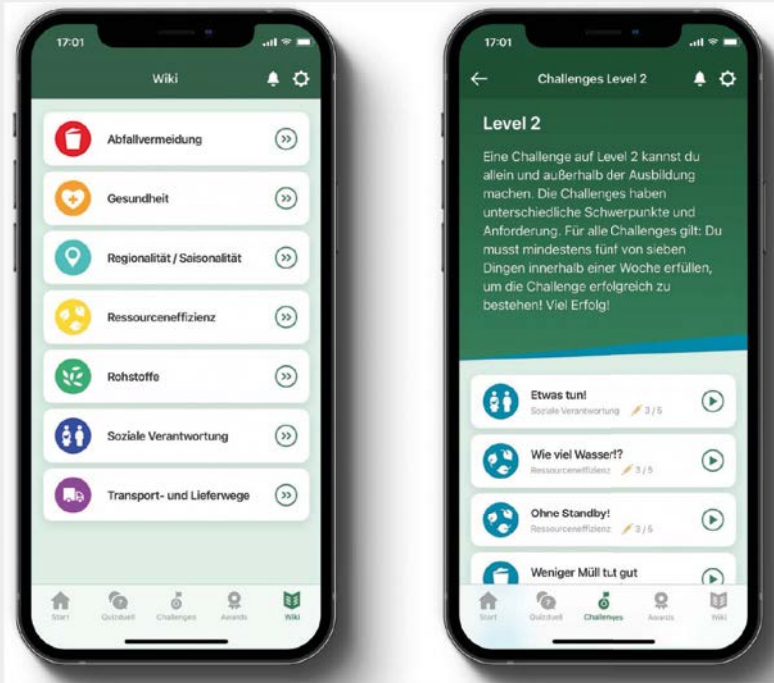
17:01

Wiki

Abfallvermeidung

Gesundheit

Regionalität / Saisonalität

Ressourceneffizienz

Rohstoffe

Soziale Verantwortung

Transport- und Lieferwege

Start Quizduell Challenges Awards Wiki

17:01

Challenges Level 2

Level 2

Eine Challenge auf Level 2 kannst du allein und außerhalb der Ausbildung machen. Die Challenges haben unterschiedliche Schwerpunkte und Anforderung. Für alle Challenges gilt: Du musst mindestens fünf von sieben Dingen innerhalb einer Woche erfüllen, um die Challenge erfolgreich zu bestehen! Viel Erfolg!

Etwas tun!
Soziale Verantwortung 3 / 5

Wie viel Wasser!?
Ressourceneffizienz 3 / 5

Ohne Standby!
Ressourceneffizienz 3 / 5

Weniger Müll tut gut

Start Quizduell Challenges Awards Wiki